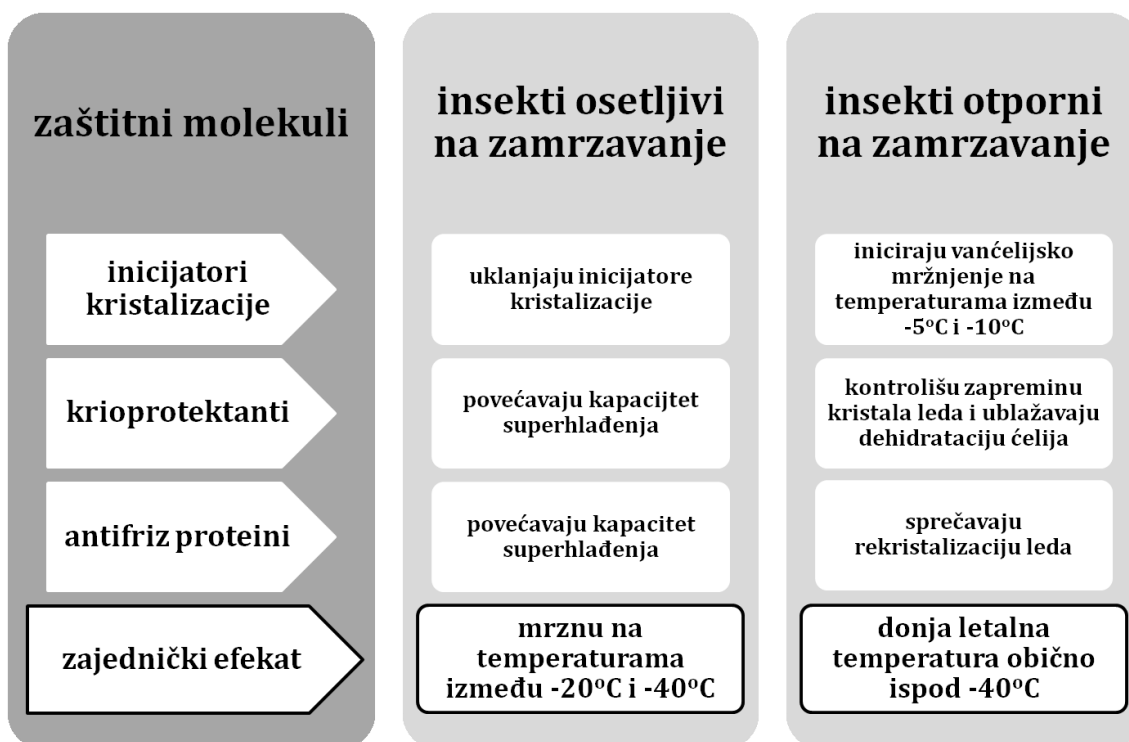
zaštitni molekuli

inicijatori kristalizacije

krioprotektanti

antifriz proteini

zajednički efekat

insekti osetljivi na zamrzavanje

uklanjaju inicijatore kristalizacije

povećavaju kapacijtet superhlađenja

povećavaju kapacitet superhlađenja

mrznu na temperaturama između -20$^{o}$C i -40$^{o}$C

insekti otporni na zamrzavanje

iniciraju vanćelijsko mržnjenje na temperaturama između -5$^{o}$C i -10$^{o}$C

kontrolišu zapreminu kristala leda i ublažavaju dehidrataciju ćelija

sprečavaju rekristalizaciju leda

donja letalna temperatura obično ispod -40$^{o}$C